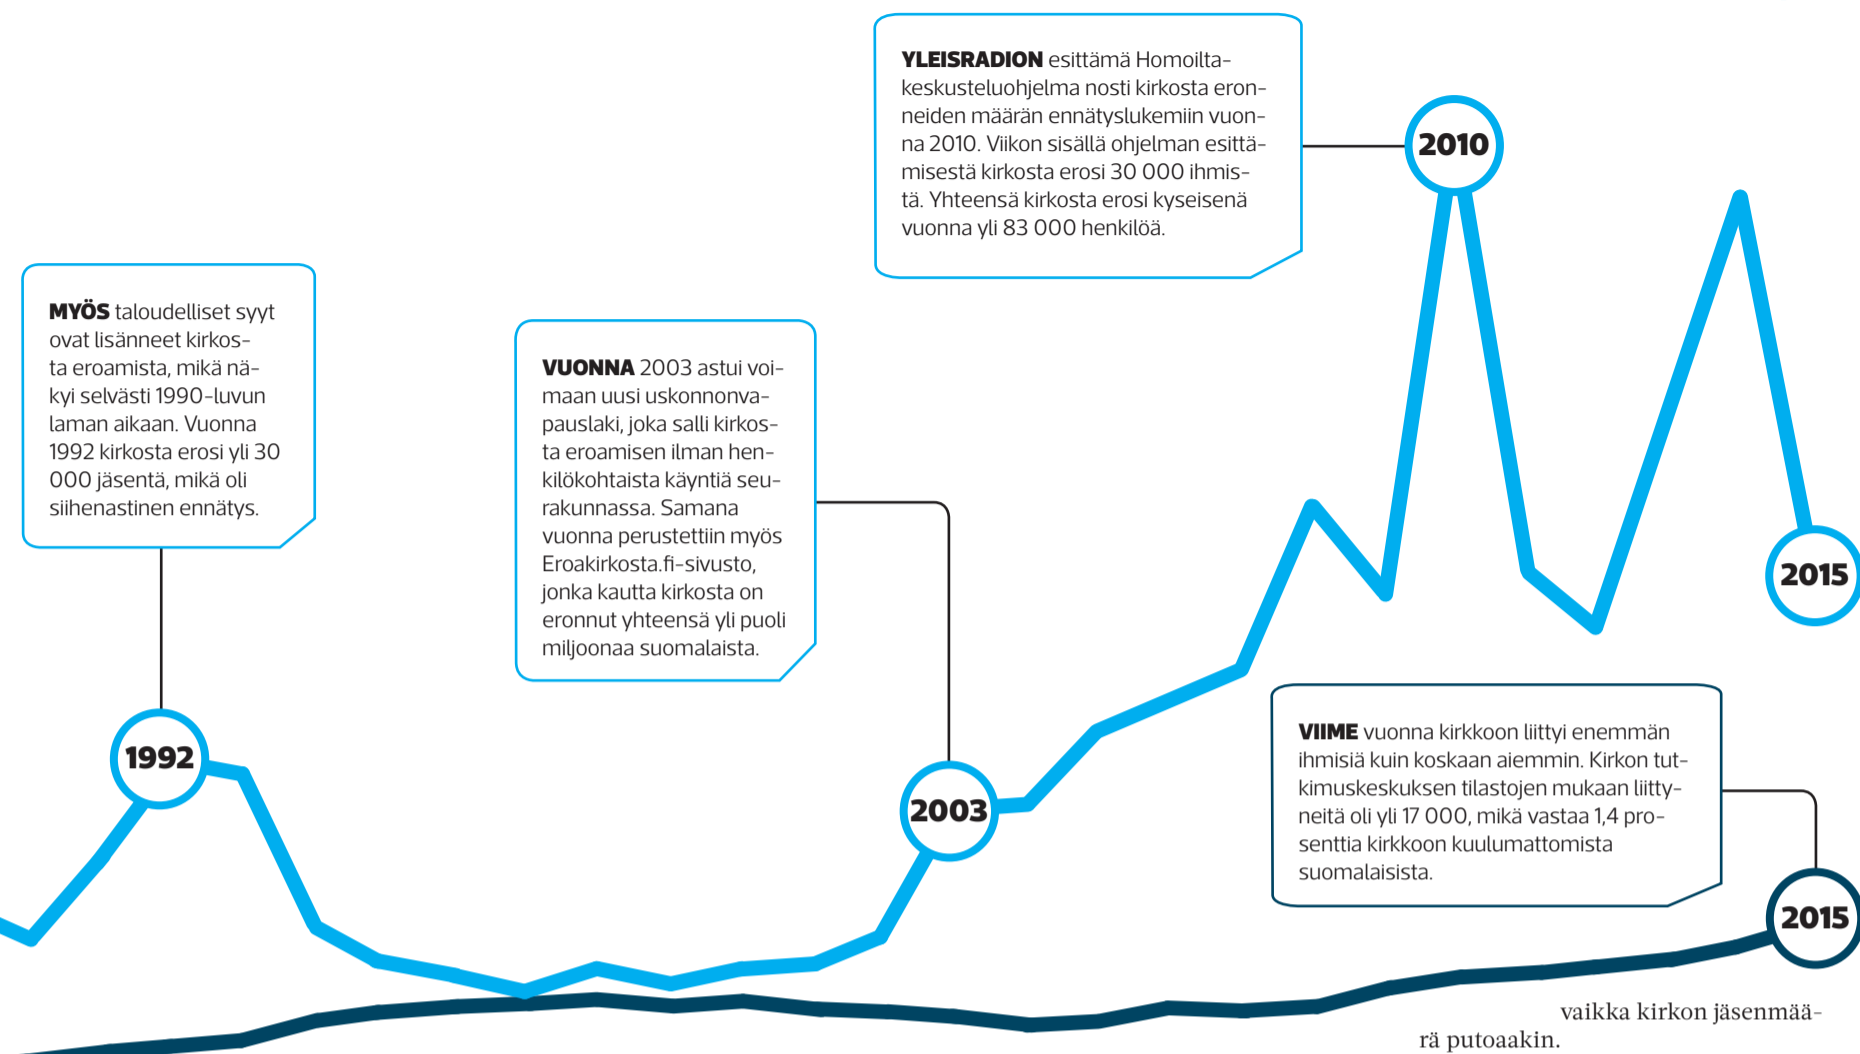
YLEISRADION esittämä Homoilta-keskusteluohjelma nosti kirkosta eronneiden määrän ennätyslukemiin vuonna 2010. Viikon sisällä ohjelman esittämisestä kirkosta erosi 30 000 ihmistä. Yhteensä kirkosta erosi kyseisenä vuonna yli 83 000 henkilöä.

2010

MYÖS taloudelliset syyt ovat lisänneet kirkosta eroamista, mikä näkyi selvästi 1990-luvun laman aikaan. Vuonna 1992 kirkosta erosi yli 30 000 jäsentä, mikä oli siihenastinen ennätys.

VUONNA 2003 astui voimaan uusi uskonnonvapauslaki, joka salli kirkosta eroamisen ilman henkilökohtaista käyntiä seurakunnassa. Samana vuonna perustettiin myös Eroakirkosta.fi-sivusto, jonka kautta kirkosta on eronnut yhteensä yli puoli miljoonaa suomalaista.

2015

1992

2003

VIIME vuonna kirkkoon liittyi enemmän ihmisiä kuin koskaan aiemmin. Kirkon tutkimuskeskuksen tilastojen mukaan liittyneitä oli yli 17 000, mikä vastaa 1,4 prosenttia kirkkoon kuulumattomista suomalaisista.

2015

vaikka kirkon jäsenmäärä putoaakin.